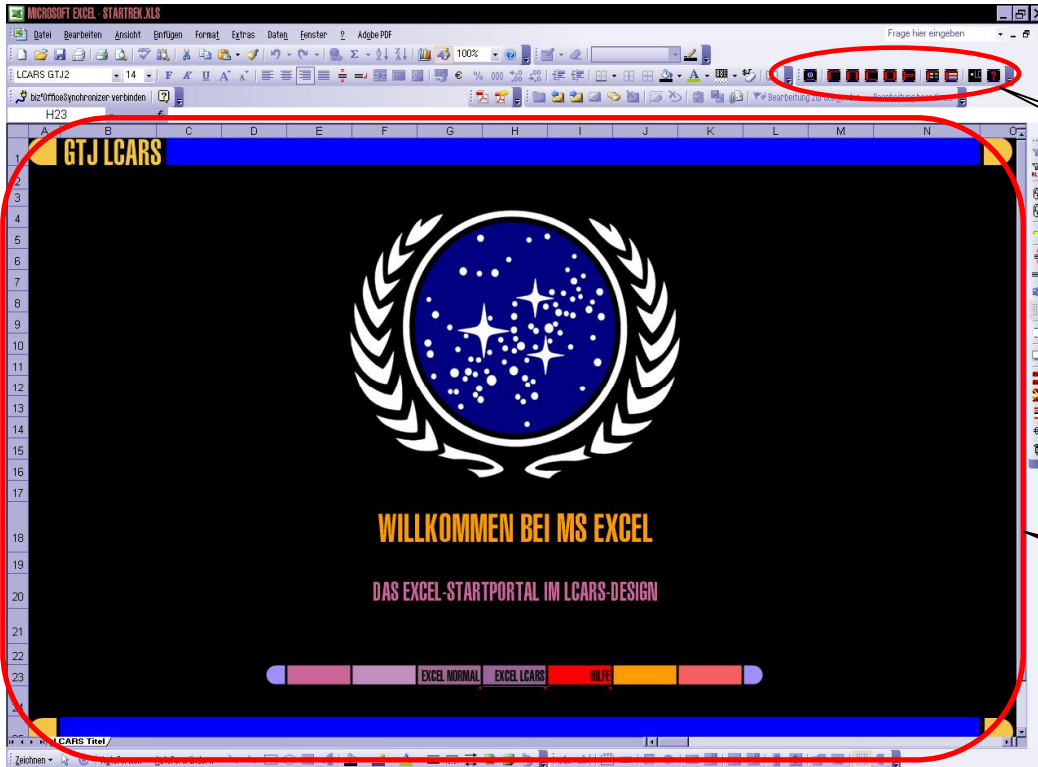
MICROSOFT EXCEL - STARTREK.XLS

Datei Bearbeiten Ansicht Einfügen Format Extras Daten Fenster ? Adobe PDF

Frage hier eingeben

100%

LCARS GTJ2 14

biz°OfficeSynchronizer verbinden

Bearbeitung zurücksenden... Bearbeitung beenden...

H23

A B C D E F G H I J K L M N O

1 2 3 4 5 6 7 8 9 10 11 12 13 14 15 16 17 18 19 20 21 22 23 24

GTJ LCARS

WILLKOMMEN BEI MS EXCEL

DAS EXCEL-STARTPORTAL IM LCARS-DESIGN

EXCEL NORMAL EXCEL LCARS HILFE

LCARS Titel

Zeichnen